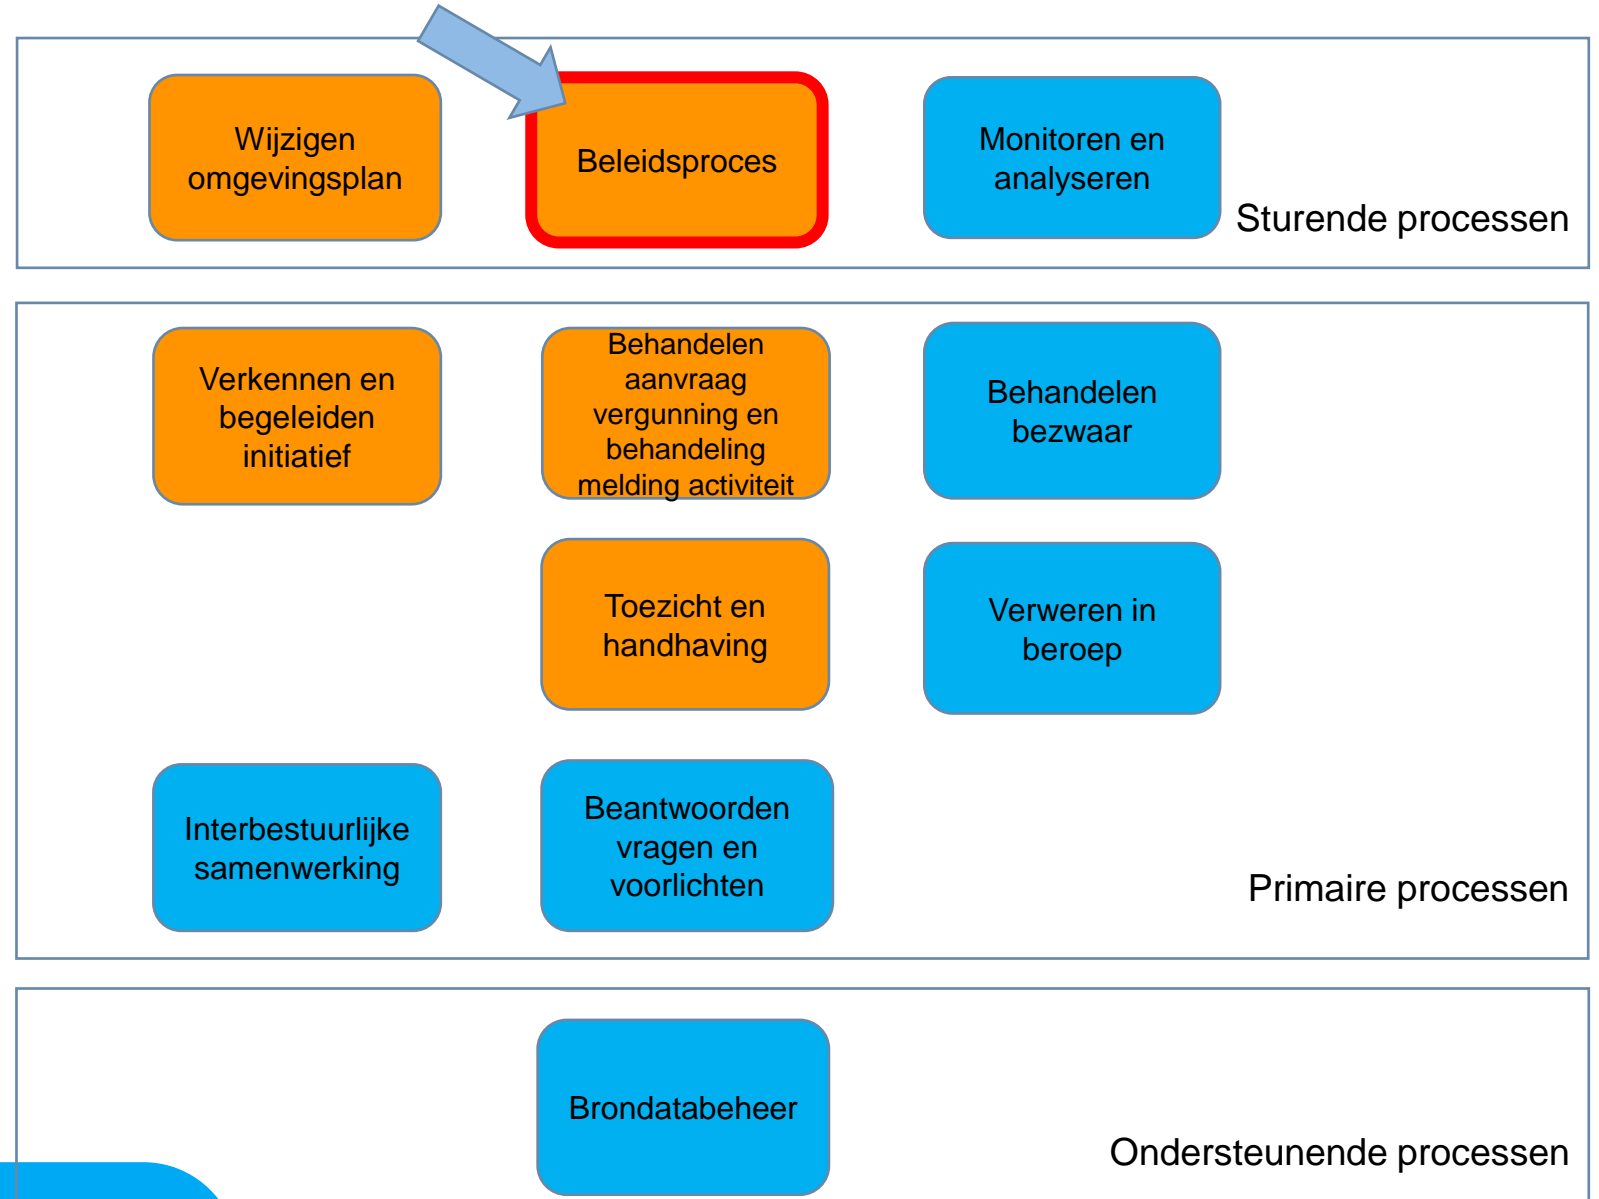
Wijzigen omgevingsplan

Beleidsproces

Monitoren en analyseren

Sturende processen

Verkennen en begeleiden initiatief

Behandelen aanvraag vergunning en behandeling melding activiteit

Behandelen bezwaar

Toezicht en handhaving

Verweren in beroep

Interbestuurlijke samenwerking

Beantwoorden vragen en voorlichten

Primaire processen

Brondatabeheer

Ondersteunende processen